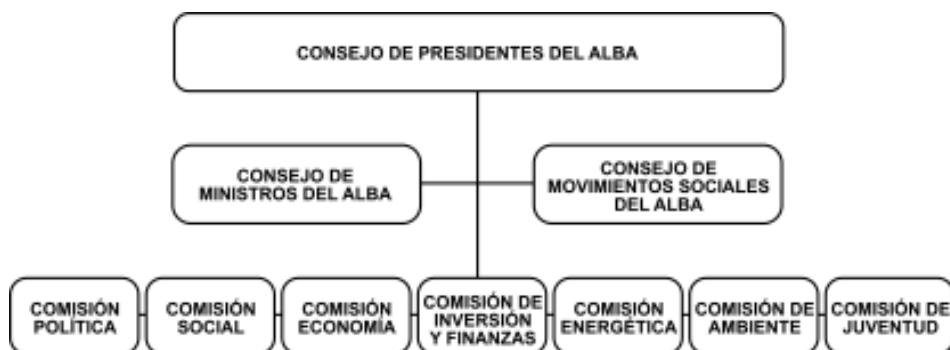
CONSEJO DE PRESIDENTES DEL ALBA

CONSEJO DE MINISTROS DEL ALBA

CONSEJO DE MOVIMIENTOS SOCIALES DEL ALBA

COMISIÓN POLÍTICA

COMISIÓN SOCIAL

COMISIÓN ECONOMÍA

COMISIÓN DE INVERSIÓN Y FINANZAS

COMISIÓN ENERGÉTICA

COMISIÓN DE AMBIENTE

COMISIÓN DE JUVENTUD